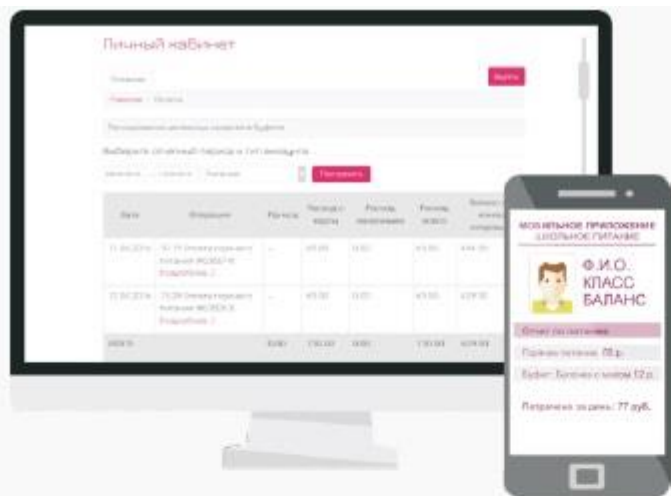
Личный кабинет

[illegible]

Выйти

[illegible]

Выберите отчетный период и тип операций

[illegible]

Показать

| Дата | Операция | Приход | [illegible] | Расход | Расход | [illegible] |
|---|---|---|---|---|---|---|
| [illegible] | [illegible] | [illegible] | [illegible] | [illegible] | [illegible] | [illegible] |
| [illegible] | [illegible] | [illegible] | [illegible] | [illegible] | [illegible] | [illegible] |
| ИТОГО | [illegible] | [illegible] | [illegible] | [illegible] | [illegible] | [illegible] |

МОБИЛЬНОЕ ПРИЛОЖЕНИЕ
ШКОЛЬНОЕ ПИТАНИЕ

Ф.И.О.
КЛАСС
БАЛАНС

Отчет по питанию

Горячее питание: 65 р.

Буфет: Булочка с маком 12 р.

Потрачено за день: 77 руб.